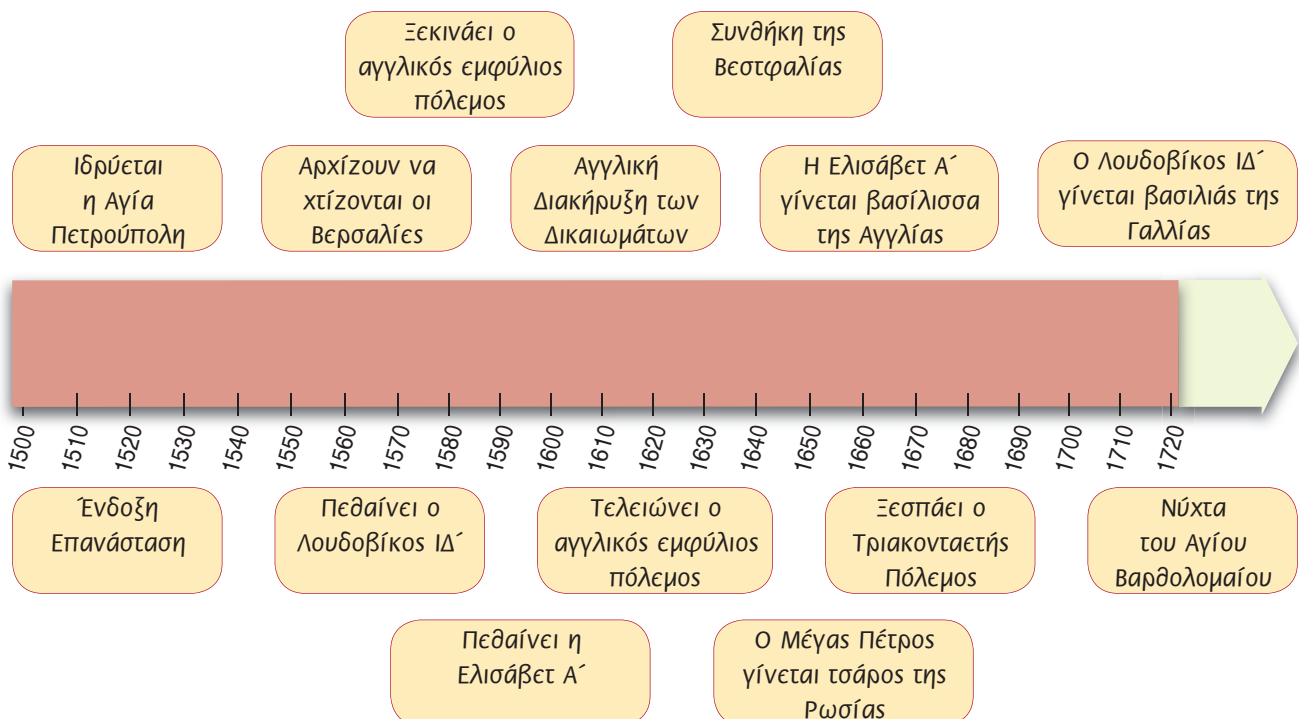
Ξεκινάει ο αγγλικός εμφύλιος πόλεμος

Συνθήκη της Βεστφαλίας

Ιδρύεται η Αγία Πετρούπολη

Αρχίζουν να χτίζονται οι Βερσαλίες

Αγγλική Διακήρυξη των Δικαιωμάτων

Η Ελισάβετ Α΄ γίνεται βασίλισσα της Αγγλίας

Ο Λουδοβίκος ΙΔ΄ γίνεται βασιλιάς της Γαλλίας

1500 1510 1520 1530 1540 1550 1560 1570 1580 1590 1600 1610 1620 1630 1640 1650 1660 1670 1680 1690 1700 1710 1720

Ένδοξη Επανάσταση

Πεθαίνει ο Λουδοβίκος ΙΔ΄

Τελειώνει ο αγγλικός εμφύλιος πόλεμος

Ξεσπάει ο Τριακονταετής Πόλεμος

Νύχτα του Αγίου Βαρθολομαίου

Πεθαίνει η Ελισάβετ Α΄

Ο Μέγας Πέτρος γίνεται τσάρος της Ρωσίας